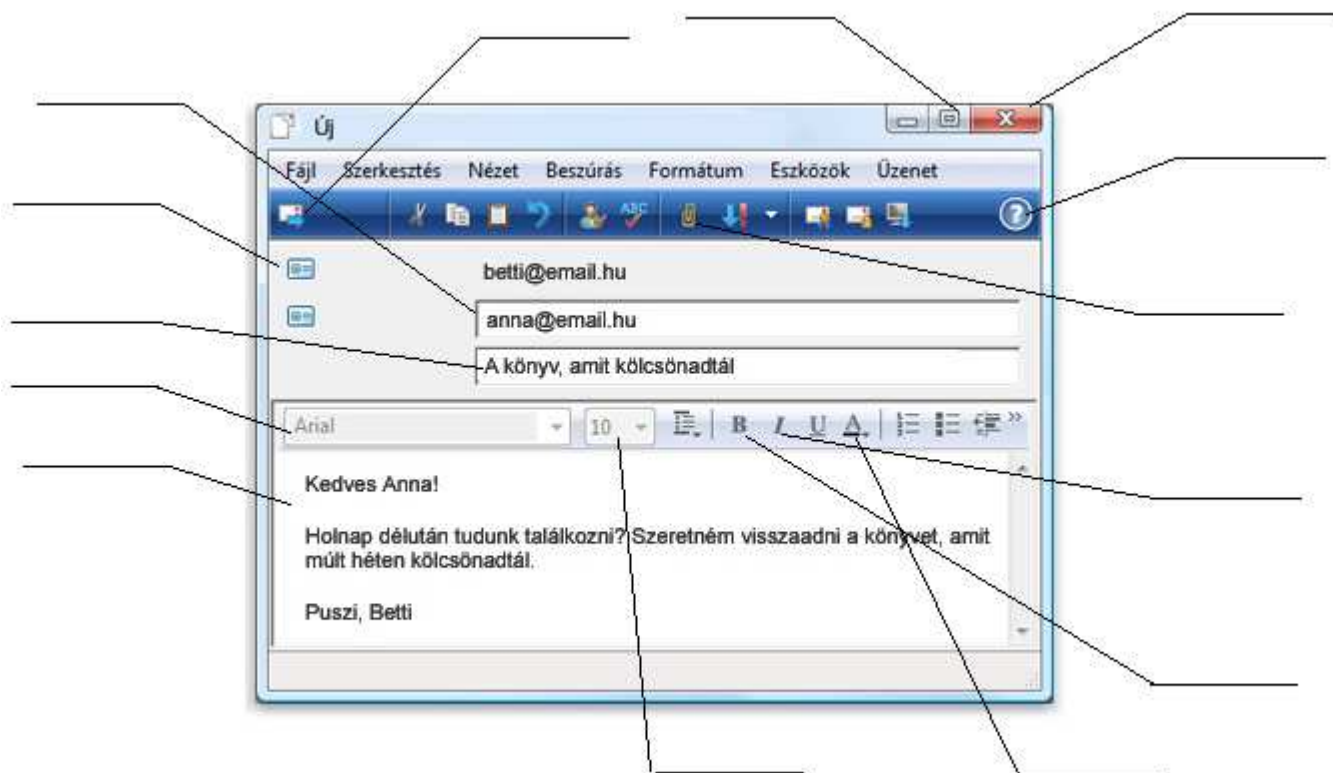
Új

Fájl Szerkesztés Nézet Beszúrás Formátum Eszközök Üzenet

betti@email.hu

anna@email.hu

A könyv, amit kölcsönadtál

Arial 10 B I U A

Kedves Anna!

Holnap délután tudunk találkozni? Szeretném visszaadni a könyvet, amit múlt héten kölcsönadtál.

Puszi, Betti